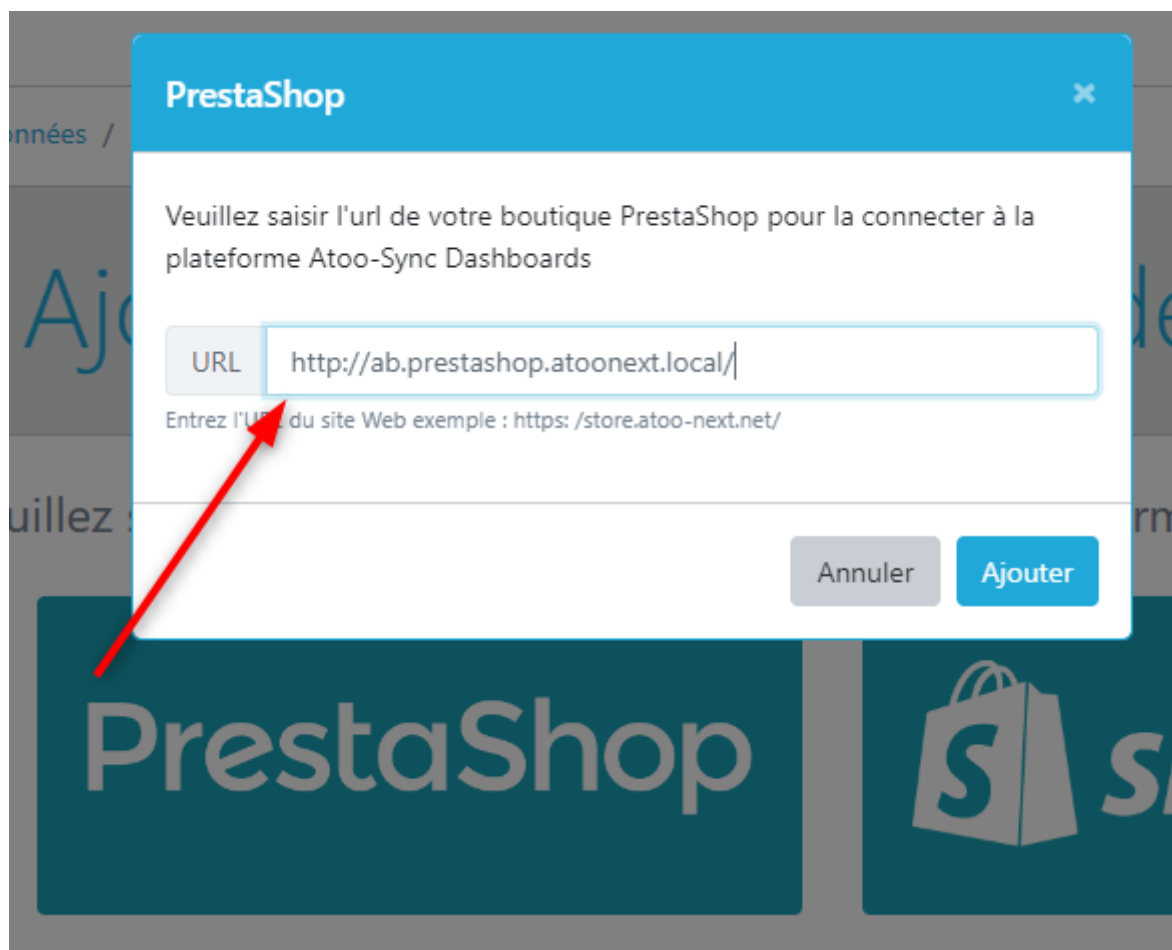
onnées /

Aj

de

uillez s

rm

PrestaShop

×

Veuillez saisir l'url de votre boutique PrestaShop pour la connecter à la plateforme Atoo-Sync Dashboards

URL

http://ab.prestashop.atoonext.local/

Entrez l'U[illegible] du site Web exemple : https: /store.atoo-next.net/

Annuler

Ajouter

PrestaShop

S

s